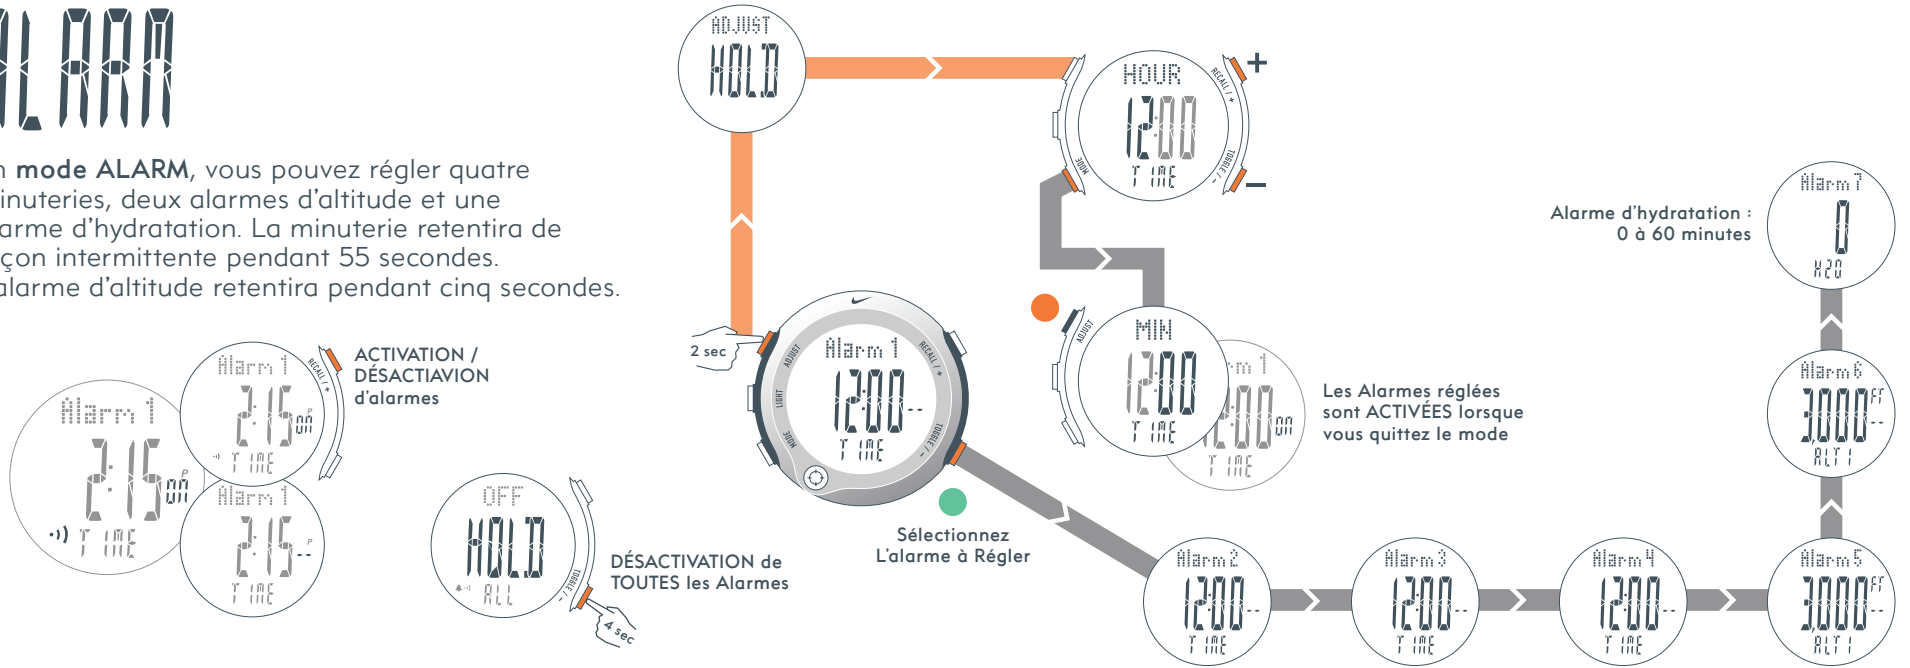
ALARM

n mode ALARM, vous pouvez régler quatre inuteries, deux alarmes d'altitude et une arme d'hydratation. La minuterie retentira de çon intermittente pendant 55 secondes. alarme d'altitude retentira pendant cinq secondes.

ADJUST
HOLD

HOUR
12:00
TIME
RECALL / +
TOGGLE / -
MODE
+
−

Alarme d'hydratation : 0 à 60 minutes

Alarm 7
0
H2O

2 sec

Alarm 1
12:00
TIME
ADJUST
LIGHT
MODE
RECALL / +
TOGGLE / -

ADJUST
MIN
12:00
TIME

Alarm 1
12:00 am
TIME

Les Alarmes réglées sont ACTIVÉES lorsque vous quittez le mode

Alarm 6
3,000 FT
ALTI

Alarm 1
2:15 am
TIME

Alarm 1
2:15 am
TIME
RECALL / +

ACTIVATION / DÉSACTIAVION d'alarmes

Alarm 1
2:15
TIME

OFF
HOLD
ALL
TOGGLE / -
4 sec

DÉSACTIVATION de TOUTES les Alarmes

Sélectionnez L'alarme à Régler

Alarm 2
12:00
TIME

Alarm 3
12:00
TIME

Alarm 4
12:00
TIME

Alarm 5
3,000 FT
ALTI